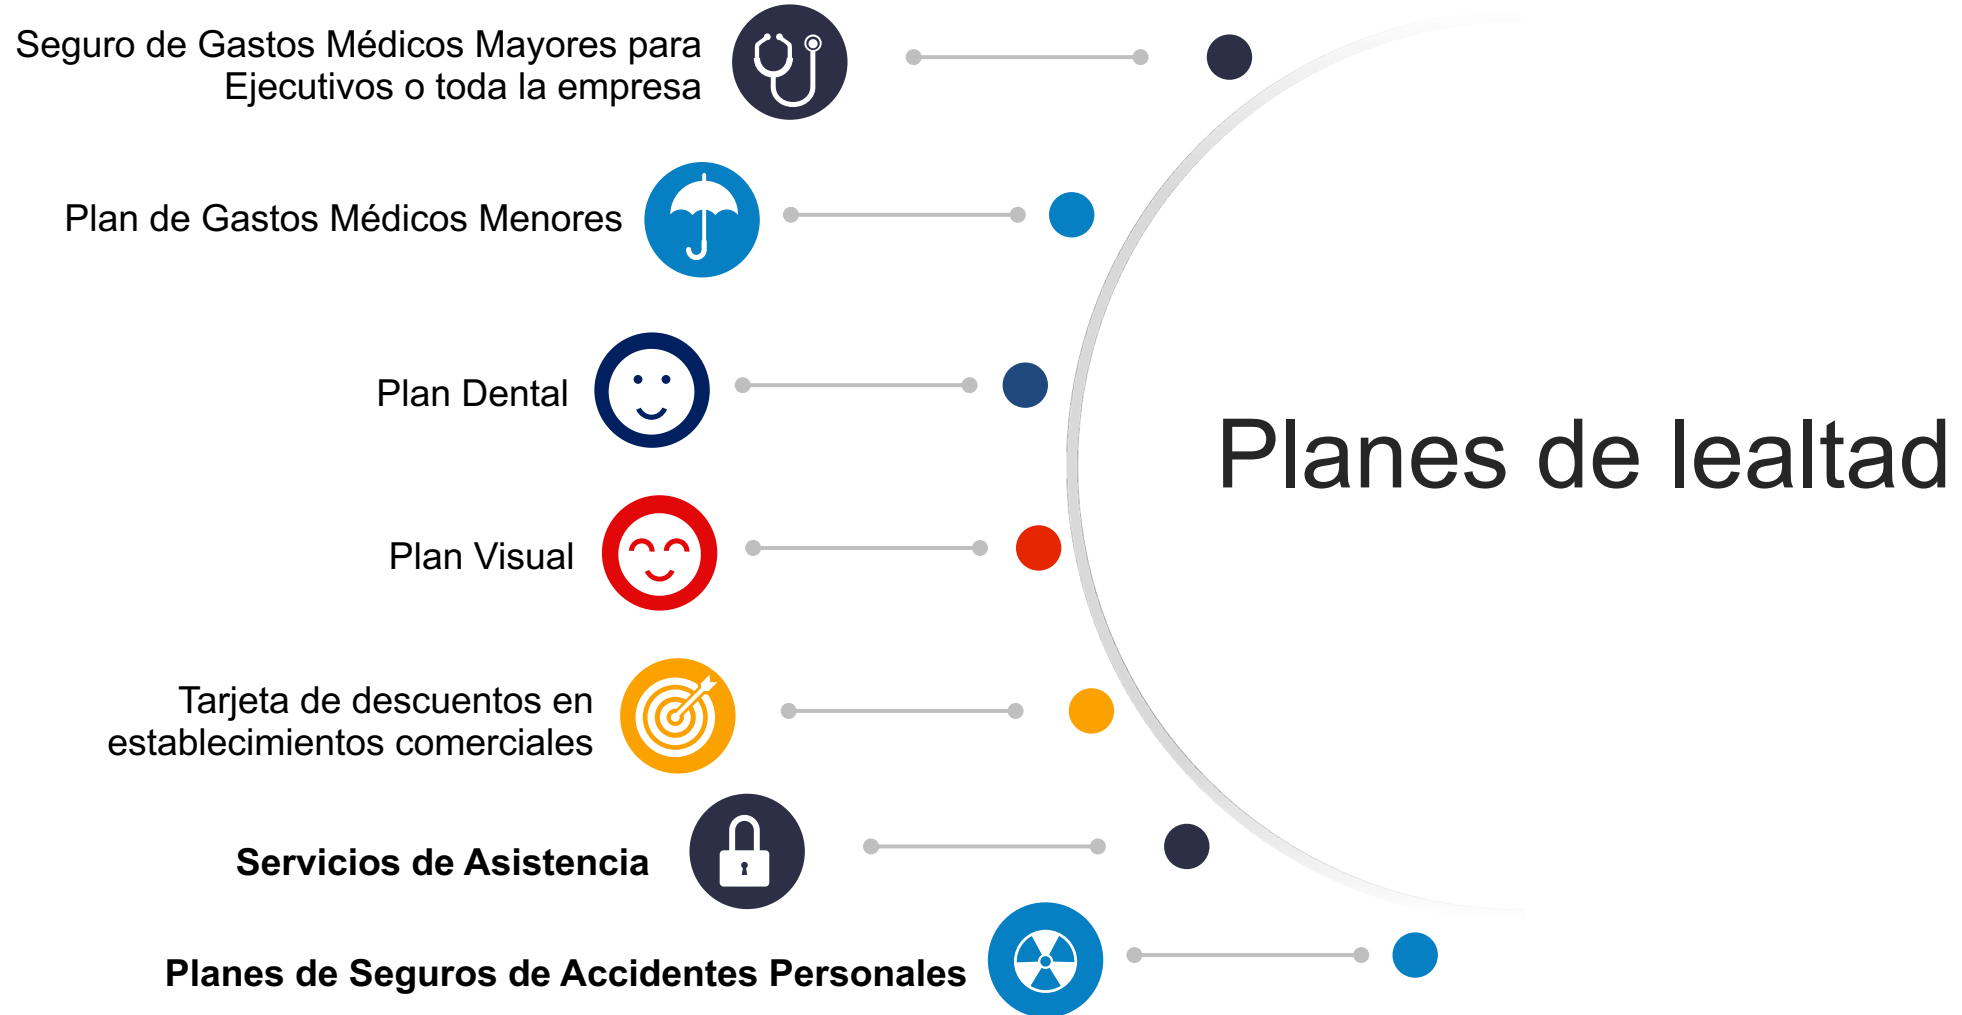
Seguro de Gastos Médicos Mayores para Ejecutivos o toda la empresa

Plan de Gastos Médicos Menores

Plan Dental

Plan Visual

Tarjeta de descuentos en establecimientos comerciales

Servicios de Asistencia

Planes de Seguros de Accidentes Personales

Planes de lealtad